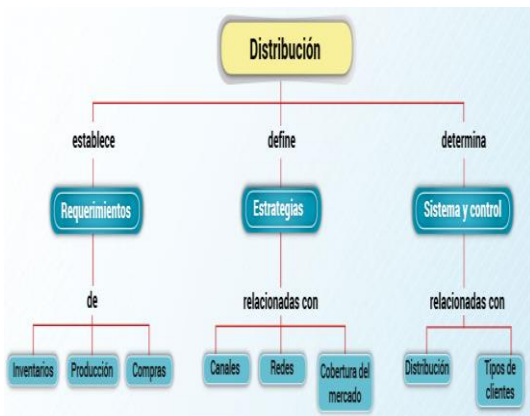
Distribución

establece

Requerimientos

de

Inventarios

Producción

Compras

define

Estrategias

relacionadas con

Canales

Redes

Cobertura del mercado

determina

Sistema y control

relacionadas con

Distribución

Tipos de clientes